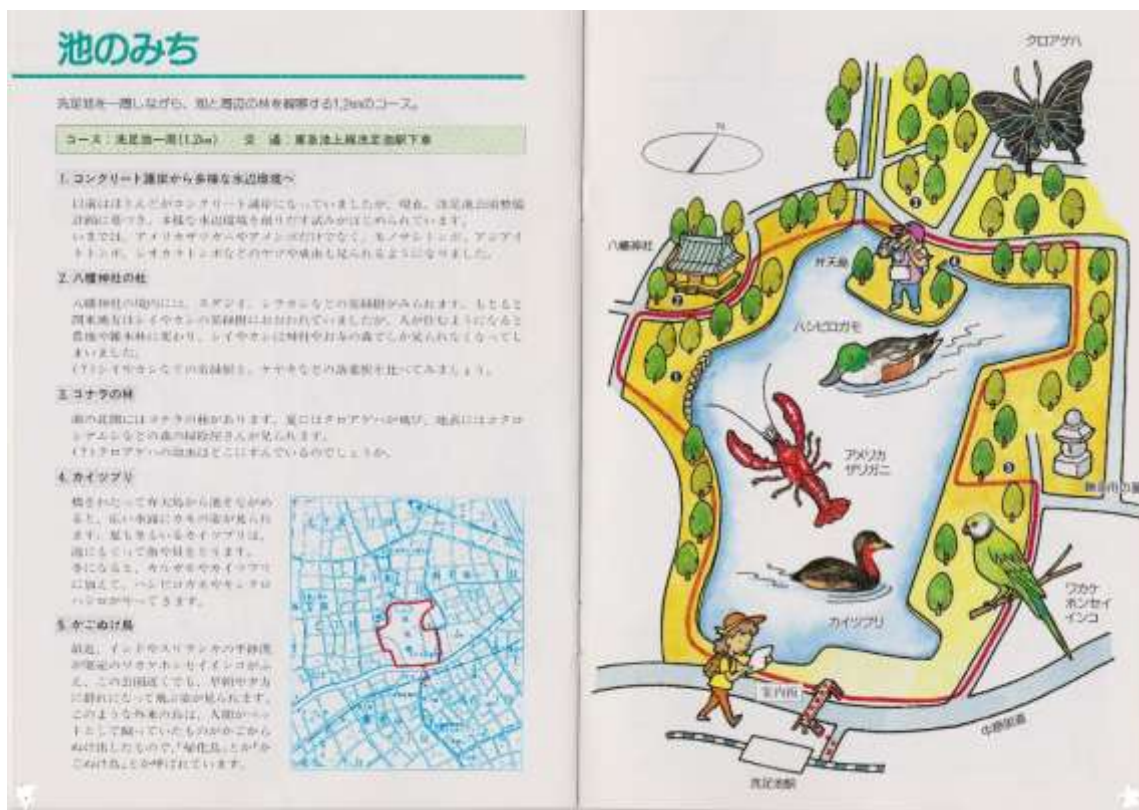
池のみち

洗足池を一周しながら、池と周辺の林を観察する1.2kmのコース。

コース：洗足池一周（1.2km）　交 通：東急池上線洗足池駅下車

1. コンクリート護岸から多様な水辺環境へ

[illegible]

2. 八幡神社の杜

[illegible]

3. コナラの林

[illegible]

4. カイツブリ

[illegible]

5. かごぬけ鳥

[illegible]

クロアゲハ

N

八幡神社

弁天島

ハシビロガモ

アメリカザリガニ

カイツブリ

ワカケホンセイインコ

勝海舟の墓

案内板

中原街道

洗足池駅